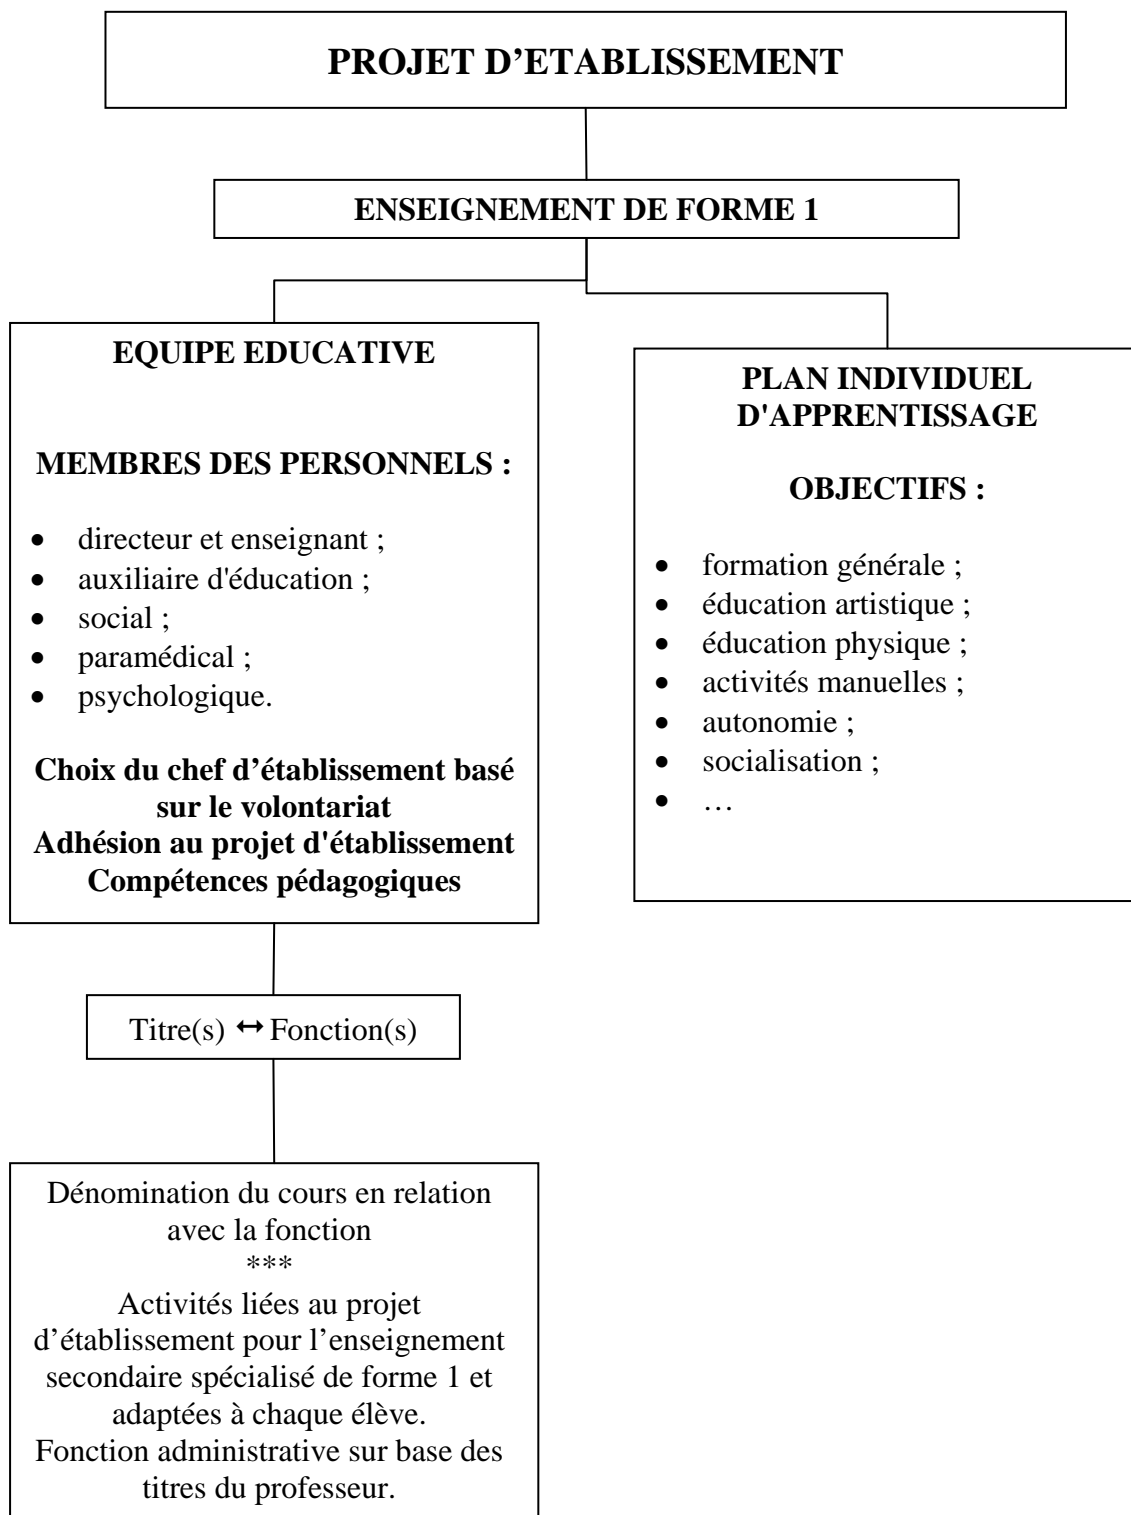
PROJET D’ETABLISSEMENT

ENSEIGNEMENT DE FORME 1

EQUIPE EDUCATIVE

MEMBRES DES PERSONNELS :

- directeur et enseignant ;
- auxiliaire d'éducation ;
- social ;
- paramédical ;
- psychologique.

Choix du chef d’établissement basé sur le volontariat
Adhésion au projet d'établissement
Compétences pédagogiques

PLAN INDIVIDUEL D'APPRENTISSAGE

OBJECTIFS :

- formation générale ;
- éducation artistique ;
- éducation physique ;
- activités manuelles ;
- autonomie ;
- socialisation ;
- …

Titre(s) $\leftrightarrow$ Fonction(s)

Dénomination du cours en relation avec la fonction
***
Activités liées au projet d’établissement pour l’enseignement secondaire spécialisé de forme 1 et adaptées à chaque élève.
Fonction administrative sur base des titres du professeur.